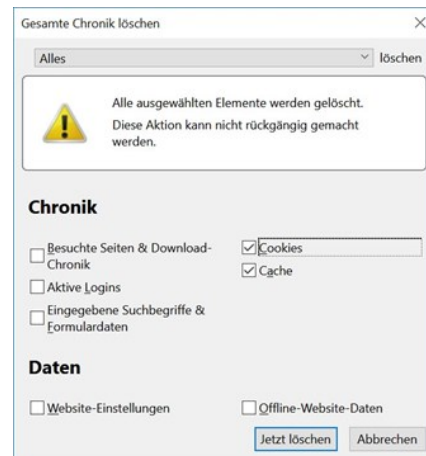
Gesamte Chronik löschen

×

Alles

löschen

Alle ausgewählten Elemente werden gelöscht.

Diese Aktion kann nicht rückgängig gemacht werden.

Chronik

Besuchte Seiten & Download-Chronik

Cookies

Cache

Aktive Logins

Eingegebene Suchbegriffe & Formulardaten

Daten

Website-Einstellungen

Offline-Website-Daten

Jetzt löschen

Abbrechen